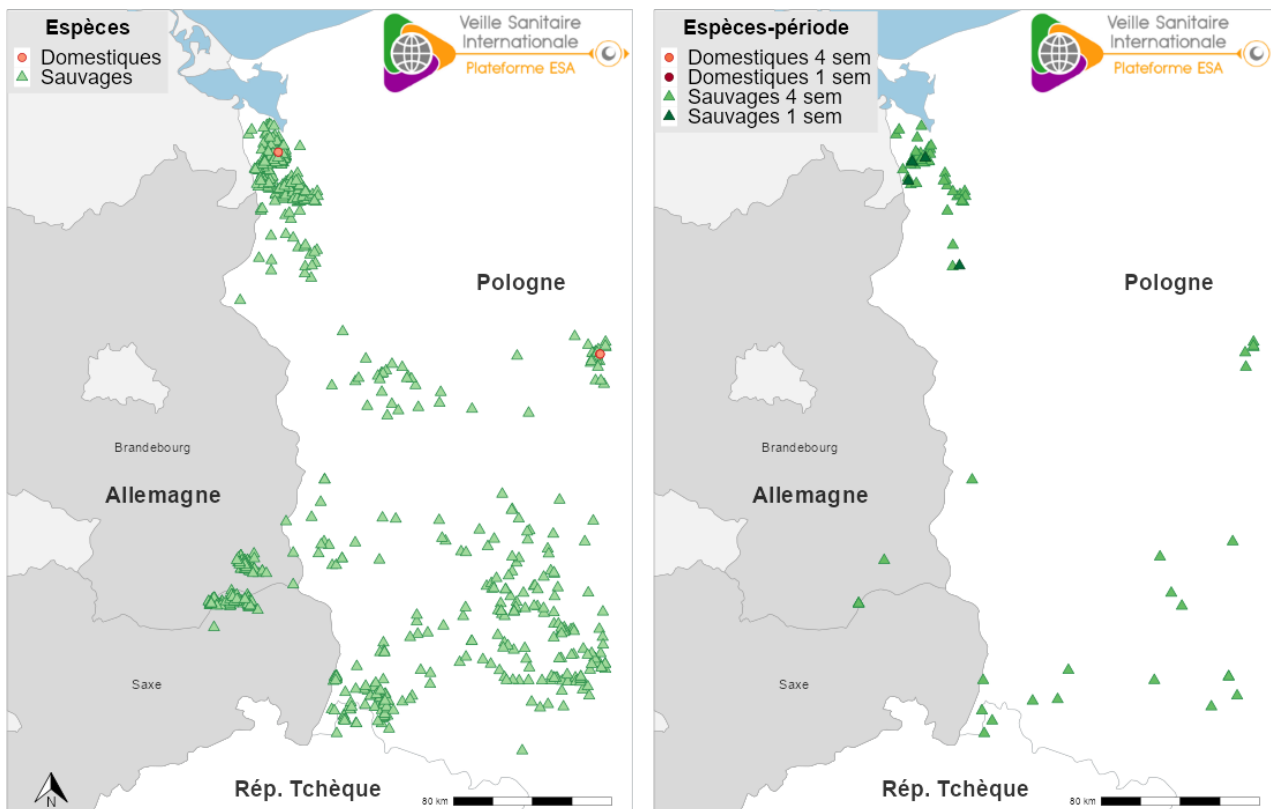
Espèces
Domestiques
Sauvages

Veille Sanitaire Internationale
Plateforme ESA

Pologne
Brandebourg
Allemagne
Saxe
Rép. Tchèque
N
80 km

Espèces-période
Domestiques 4 sem
Domestiques 1 sem
Sauvages 4 sem
Sauvages 1 sem

Veille Sanitaire Internationale
Plateforme ESA

Pologne
Brandebourg
Allemagne
Saxe
Rép. Tchèque
80 km